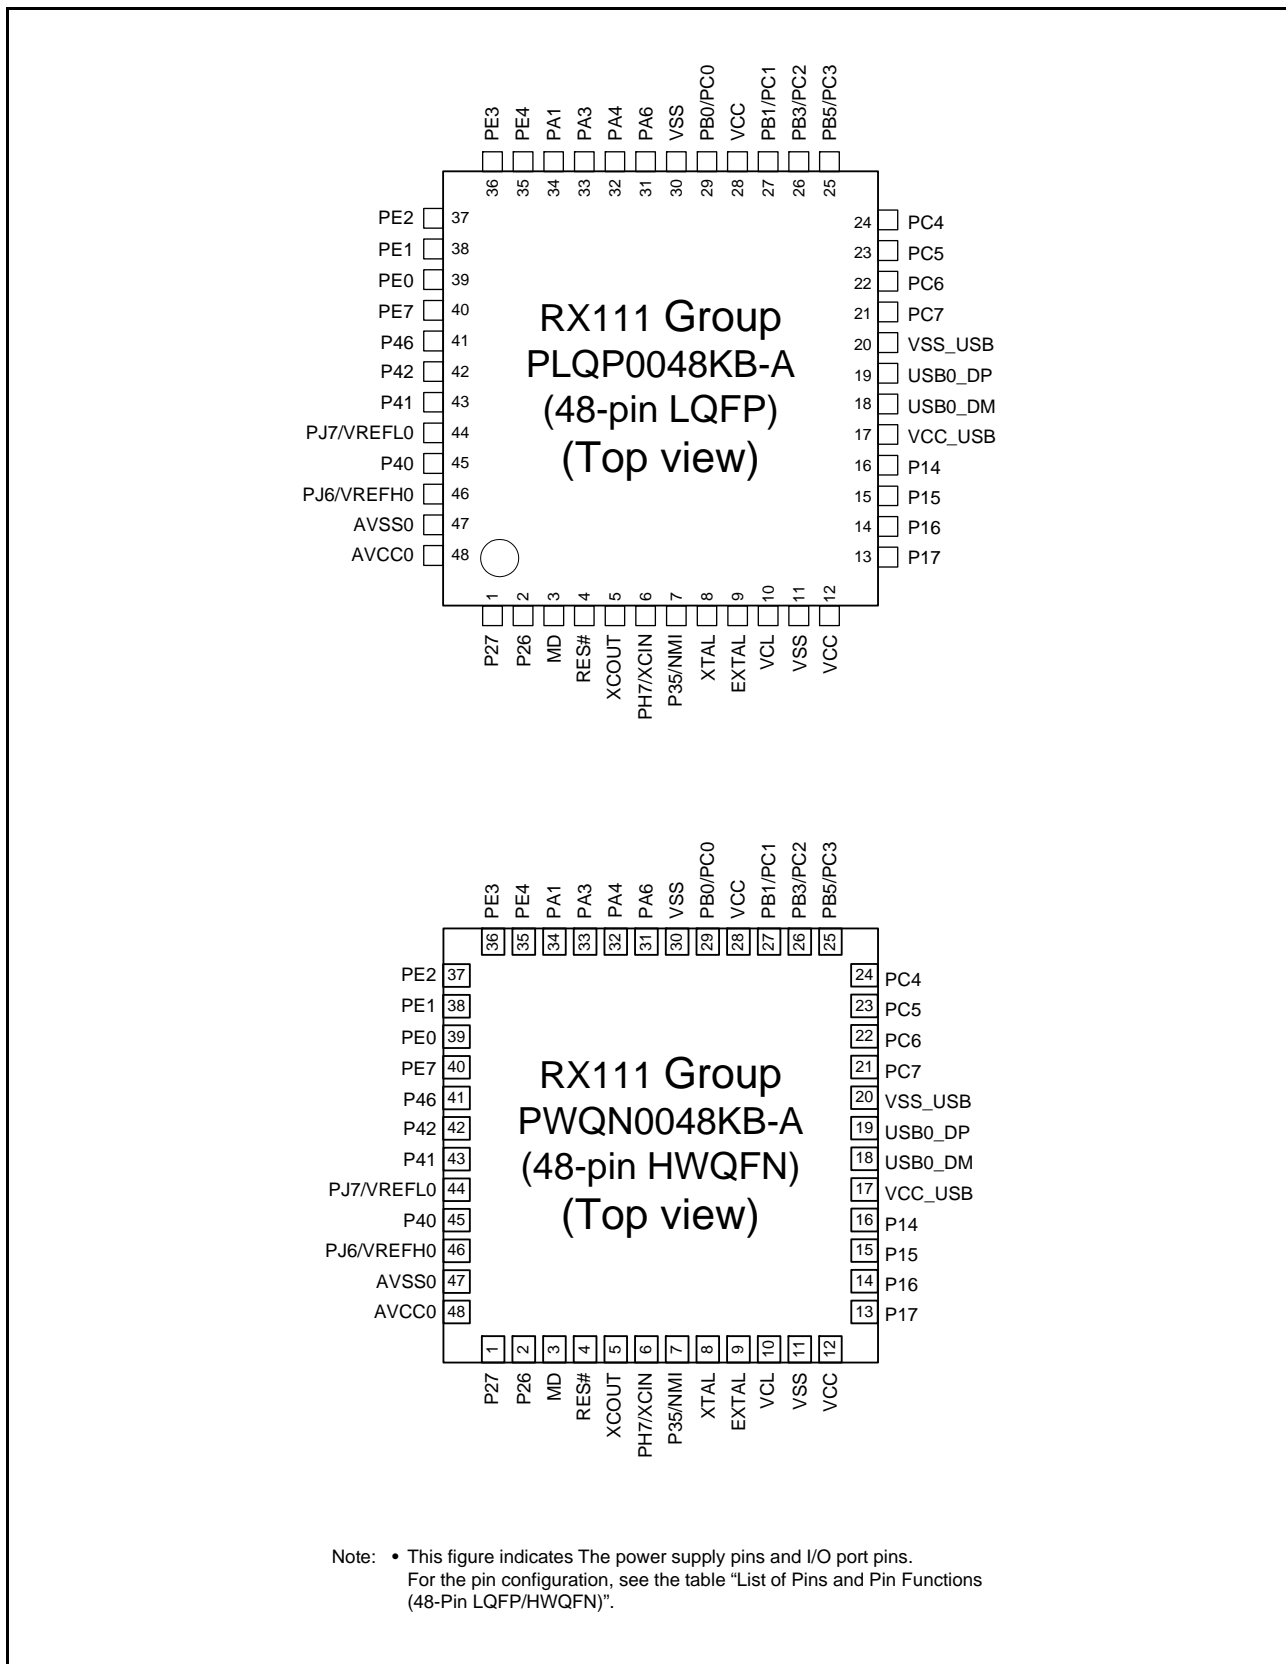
PE3 PE4 PA1 PA3 PA4 PA6 VSS PB0/PC0 VCC PB1/PC1 PB3/PC2 PB5/PC3

36 35 34 33 32 31 30 29 28 27 26 25

PE2 37
PE1 38
PE0 39
PE7 40
P46 41
P42 42
P41 43
PJ7/VREFL0 44
P40 45
PJ6/VREFH0 46
AVSS0 47
AVCC0 48

RX111 Group
PLQP0048KB-A
(48-pin LQFP)
(Top view)

24 PC4
23 PC5
22 PC6
21 PC7
20 VSS_USB
19 USB0_DP
18 USB0_DM
17 VCC_USB
16 P14
15 P15
14 P16
13 P17

1 2 3 4 5 6 7 8 9 10 11 12

P27 P26 MD RES# XCOUT PH7/XCIN P35/NMI XTAL EXTAL VCL VSS VCC

PE3 PE4 PA1 PA3 PA4 PA6 VSS PB0/PC0 VCC PB1/PC1 PB3/PC2 PB5/PC3

36 35 34 33 32 31 30 29 28 27 26 25

PE2 37
PE1 38
PE0 39
PE7 40
P46 41
P42 42
P41 43
PJ7/VREFL0 44
P40 45
PJ6/VREFH0 46
AVSS0 47
AVCC0 48

RX111 Group
PWQN0048KB-A
(48-pin HWQFN)
(Top view)

24 PC4
23 PC5
22 PC6
21 PC7
20 VSS_USB
19 USB0_DP
18 USB0_DM
17 VCC_USB
16 P14
15 P15
14 P16
13 P17

1 2 3 4 5 6 7 8 9 10 11 12

P27 P26 MD RES# XCOUT PH7/XCIN P35/NMI XTAL EXTAL VCL VSS VCC

Note: • This figure indicates The power supply pins and I/O port pins. For the pin configuration, see the table "List of Pins and Pin Functions (48-Pin LQFP/HWQFN)".